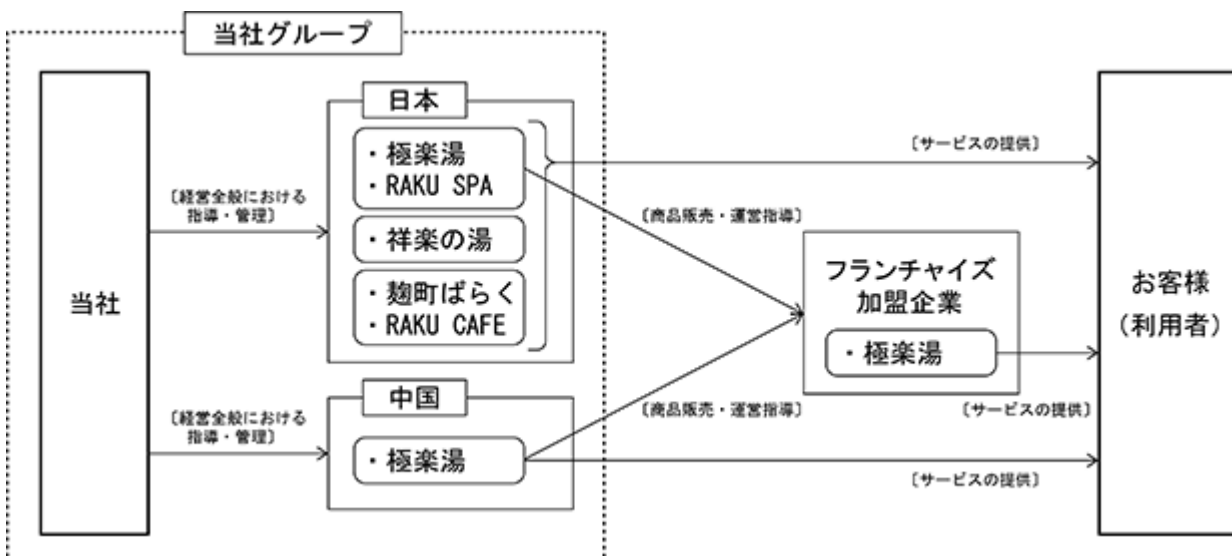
当社グループ

当社

〔経営全般における指導・管理〕

日本

・極楽湯
・RAKU SPA

・祥楽の湯

・麹町ぱらく
・RAKU CAFE

〔経営全般における指導・管理〕

中国

・極楽湯

〔サービスの提供〕

〔商品販売・運営指導〕

フランチャイズ加盟企業

・極楽湯

〔商品販売・運営指導〕

〔サービスの提供〕

〔サービスの提供〕

お客様
（利用者）